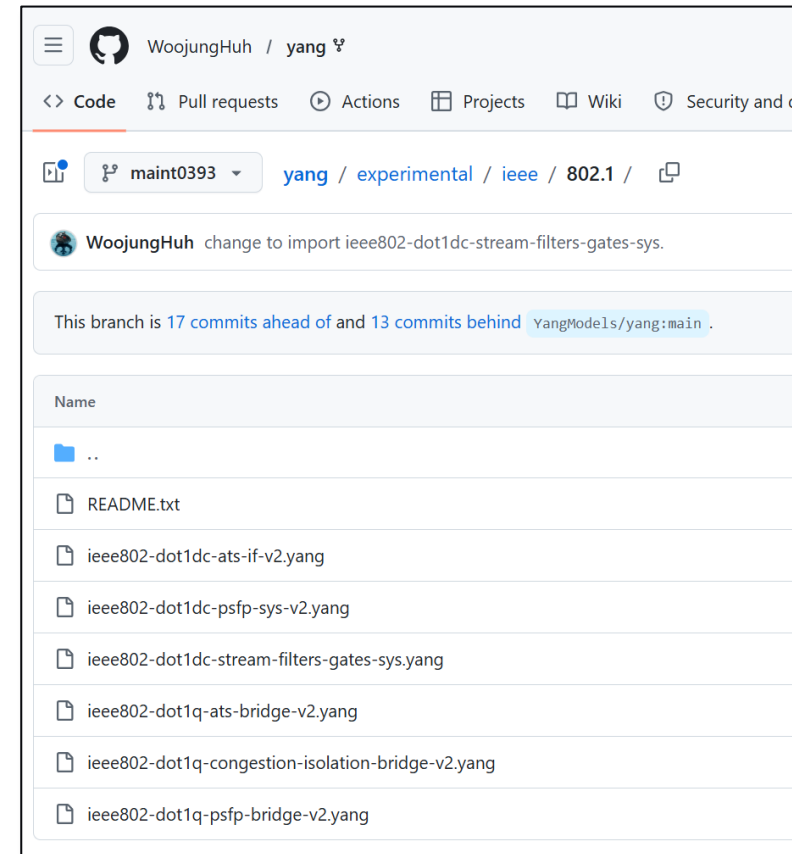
WoojungHuh / yang

<> Code Pull requests Actions Projects Wiki Security and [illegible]

maint0393 yang / experimental / ieee / 802.1 /

WoojungHuh change to import ieee802-dot1dc-stream-filters-gates-sys.

This branch is 17 commits ahead of and 13 commits behind YangModels/yang:main.

| Name |
|---|
| .. |
| README.txt |
| ieee802-dot1dc-ats-if-v2.yang |
| ieee802-dot1dc-psfp-sys-v2.yang |
| ieee802-dot1dc-stream-filters-gates-sys.yang |
| ieee802-dot1q-ats-bridge-v2.yang |
| ieee802-dot1q-congestion-isolation-bridge-v2.yang |
| ieee802-dot1q-psfp-bridge-v2.yang |